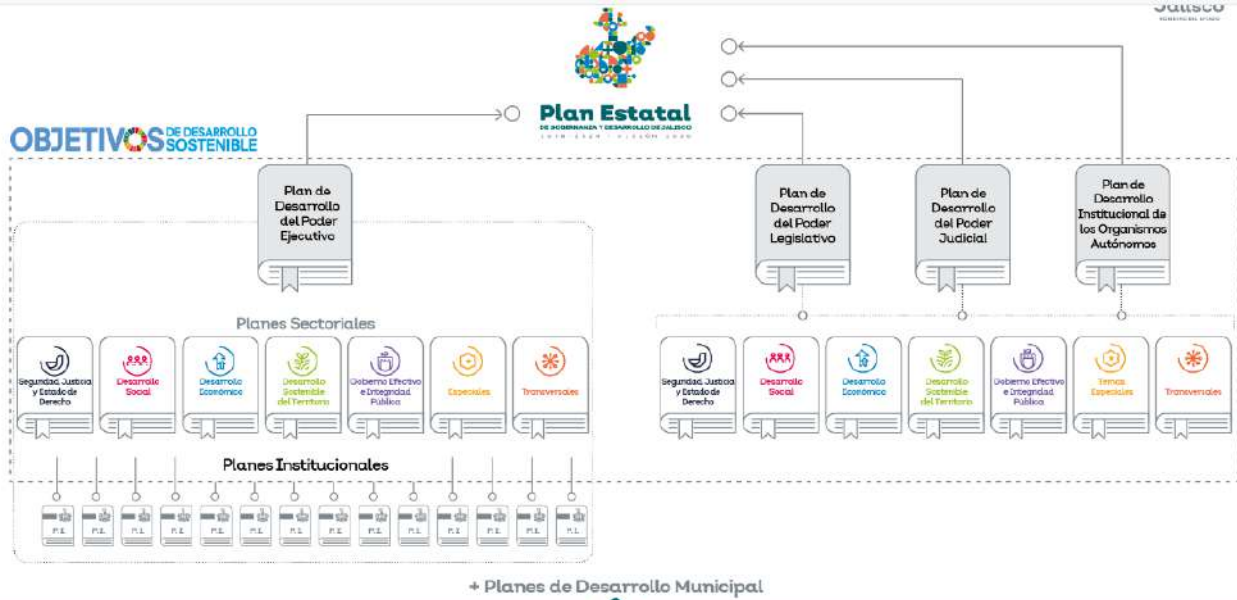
Jalisco
GOBIERNO DEL ESTADO

Plan Estatal
DE GOBERNANZA Y DESARROLLO DE JALISCO
2018-2024 VISIÓN 2030

OBJETIVOS DE DESARROLLO SOSTENIBLE

Plan de Desarrollo del Poder Ejecutivo

Plan de Desarrollo del Poder Legislativo

Plan de Desarrollo del Poder Judicial

Plan de Desarrollo Institucional de los Organismos Autónomos

Planes Sectoriales

Seguridad, Justicia y Estado de Derecho

Desarrollo Social

Desarrollo Económico

Desarrollo Sostenible del Territorio

Gobierno Efectivo e Integridad Pública

Especiales

Transversales

Seguridad, Justicia y Estado de Derecho

Desarrollo Social

Desarrollo Económico

Desarrollo Sostenible del Territorio

Gobierno Efectivo e Integridad Pública

Temas Especiales

Transversales

Planes Institucionales

P.I. P.I. P.I. P.I. P.I. P.I. P.I. P.I. P.I. P.I. P.I. P.I. P.I. P.I.

+ Planes de Desarrollo Municipal